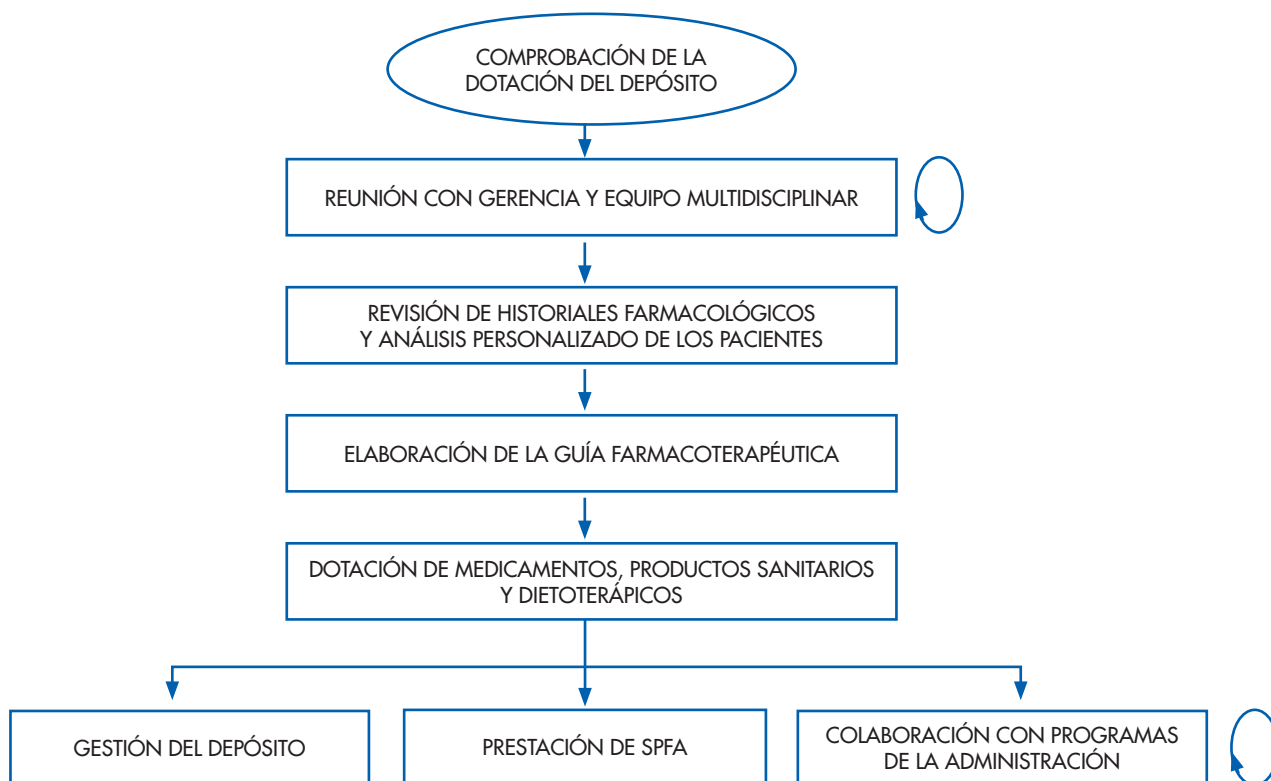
COMPROBACIÓN DE LA DOTACIÓN DEL DEPÓSITO

REUNIÓN CON GERENCIA Y EQUIPO MULTIDISCIPLINAR

REVISIÓN DE HISTORIALES FARMACOLÓGICOS Y ANÁLISIS PERSONALIZADO DE LOS PACIENTES

ELABORACIÓN DE LA GUÍA FARMACOTERAPÉUTICA

DOTACIÓN DE MEDICAMENTOS, PRODUCTOS SANITARIOS Y DIETOTERÁPICOS

GESTIÓN DEL DEPÓSITO

PRESTACIÓN DE SPFA

COLABORACIÓN CON PROGRAMAS DE LA ADMINISTRACIÓN